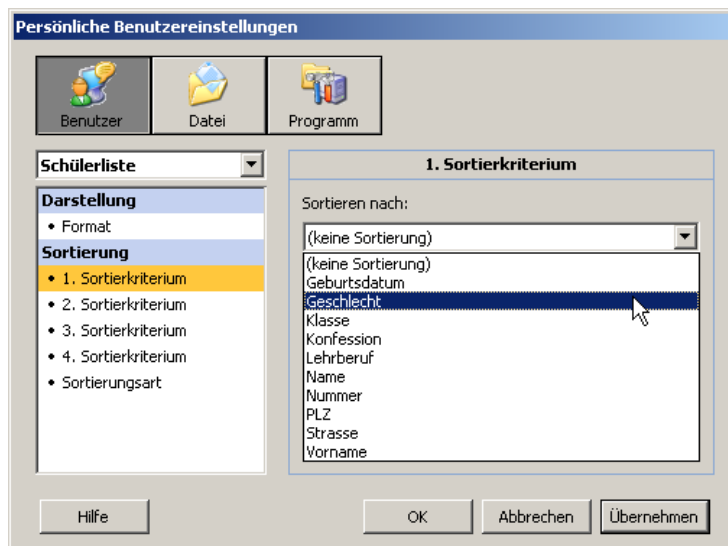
Persönliche Benutzereinstellungen

Benutzer
Datei
Programm

Schülerliste

Darstellung
• Format
Sortierung
• 1. Sortierkriterium
• 2. Sortierkriterium
• 3. Sortierkriterium
• 4. Sortierkriterium
• Sortierungsart

1. Sortierkriterium

Sortieren nach:

(keine Sortierung)

(keine Sortierung)
Geburtsdatum
Geschlecht
Klasse
Konfession
Lehrberuf
Name
Nummer
PLZ
Strasse
Vorname

Hilfe
OK
Abbrechen
Übernehmen